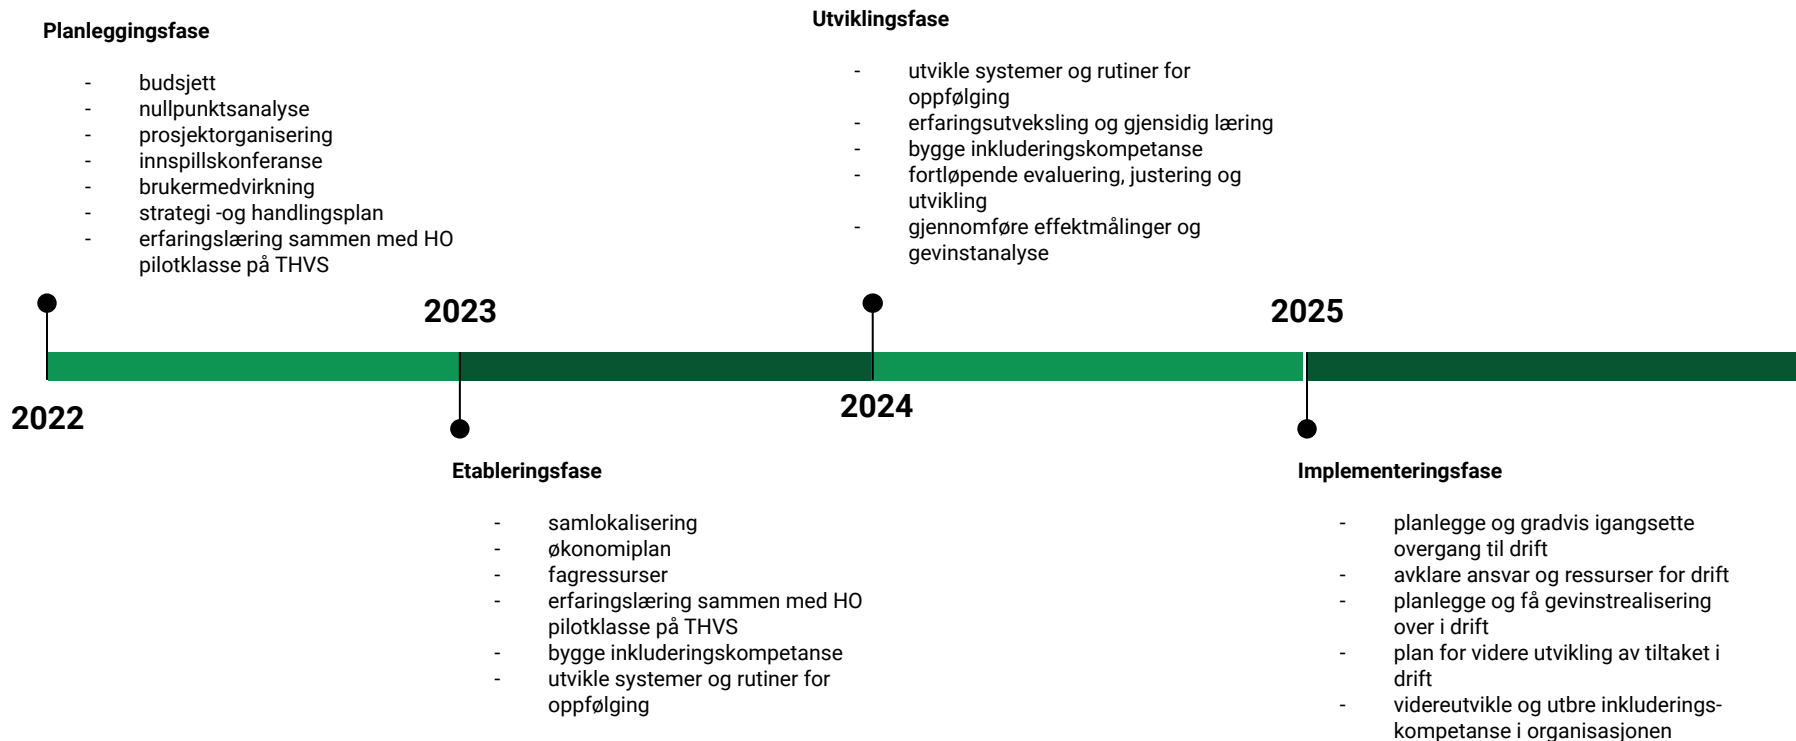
Planleggingsfase

- budsjett
- nullpunktsanalyse
- prosjektorganisering
- innspillskonferanse
- brukermedvirkning
- strategi -og handlingsplan
- erfaringslæring sammen med HO pilotklasse på THVS

Utviklingsfase

- utvikle systemer og rutiner for oppfølging
- erfaringsutveksling og gjensidig læring
- bygge inkluderingskompetanse
- fortløpende evaluering, justering og utvikling
- gjennomføre effektmålinger og gevinstanalyse

2023

2025

2022

2024

Etableringsfase

- samlokalisering
- økonomiplan
- fagressurser
- erfaringslæring sammen med HO pilotklasse på THVS
- bygge inkluderingskompetanse
- utvikle systemer og rutiner for oppfølging

Implementeringsfase

- planlegge og gradvis igangsette overgang til drift
- avklare ansvar og ressurser for drift
- planlegge og få gevinstrealisering over i drift
- plan for videre utvikling av tiltaket i drift
- videreutvikle og utbre inkluderings-kompetanse i organisasjonen